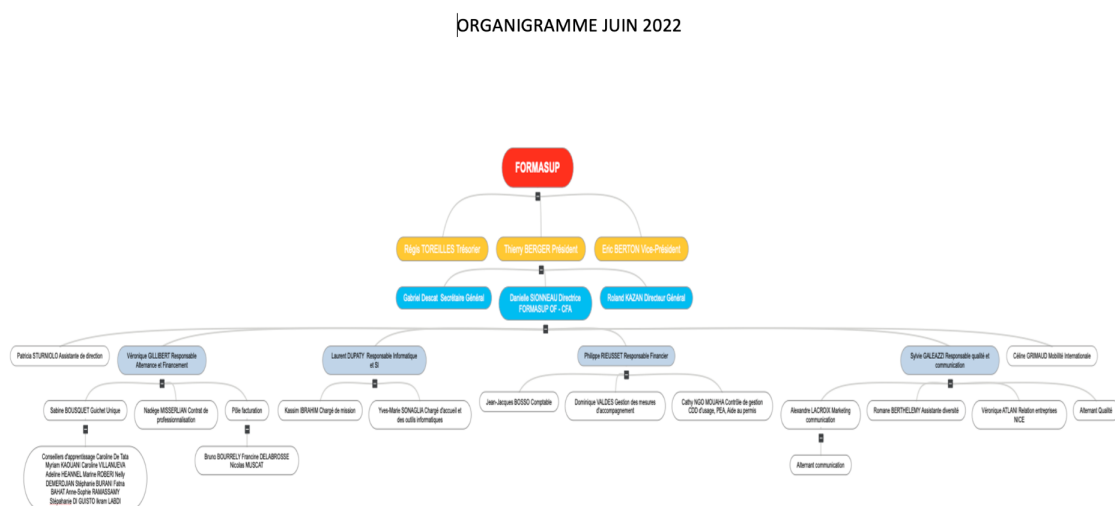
ORGANIGRAMME JUIN 2022

FORMASUP

Régis TOREILLES Trésorier

Thierry BERGER Président

Eric BERTON Vice-Président

Gabriel Descat Secrétaire Général

Danielle SIONNEAU Directrice FORMASUP OF - CFA

Roland KAZAN Directeur Général

Patricia STURNIOLO Assistante de direction

Véronique GILLIBERT Responsable Alternance et Financement

Laurent DUPATY Responsable Informatique et SI

Philippe RIEUSSET Responsable Financier

Sylvie GALEAZZI Responsable qualité et communication

Céline GRIMAUD Mobilité Internationale

Sabine BOUSQUET Guichet Unique

Nadege MISSERLIAN Contrat de professionnalisation

Pôle facturation

Kassim IBRAHIM Chargé de mission

Yves-Marie SONAGLIA Chargé d'accueil et des outils informatiques

Jean-Jacques BOSSO Comptable

Dominique VALDES Gestion des mesures d'accompagnement

Cathy NGO MOUAHA Contrôle de gestion CDD d'usage, PEA, Aide au permis

Alexandre LACROIX Marketing communication

Romane BERTHELEMY Assistante diversité

Véronique ATLANI Relation entreprises NICE

Alternant Qualité

Conseillers d'apprentissage Caroline De Tata Myriam KADUANI Caroline VILLANUEVA Adeline HEANNEL Marine ROBERI Nelly DEMERDJIAN Stéphanie BURANI Fatna BAHAT Anne-Sophie RAMASSAMY Stéphanie DI GUISTO Ikram LABDI

Bruno BOURRELY Francine DELABROSSE Nicolas MUSCAT

Alternant communication